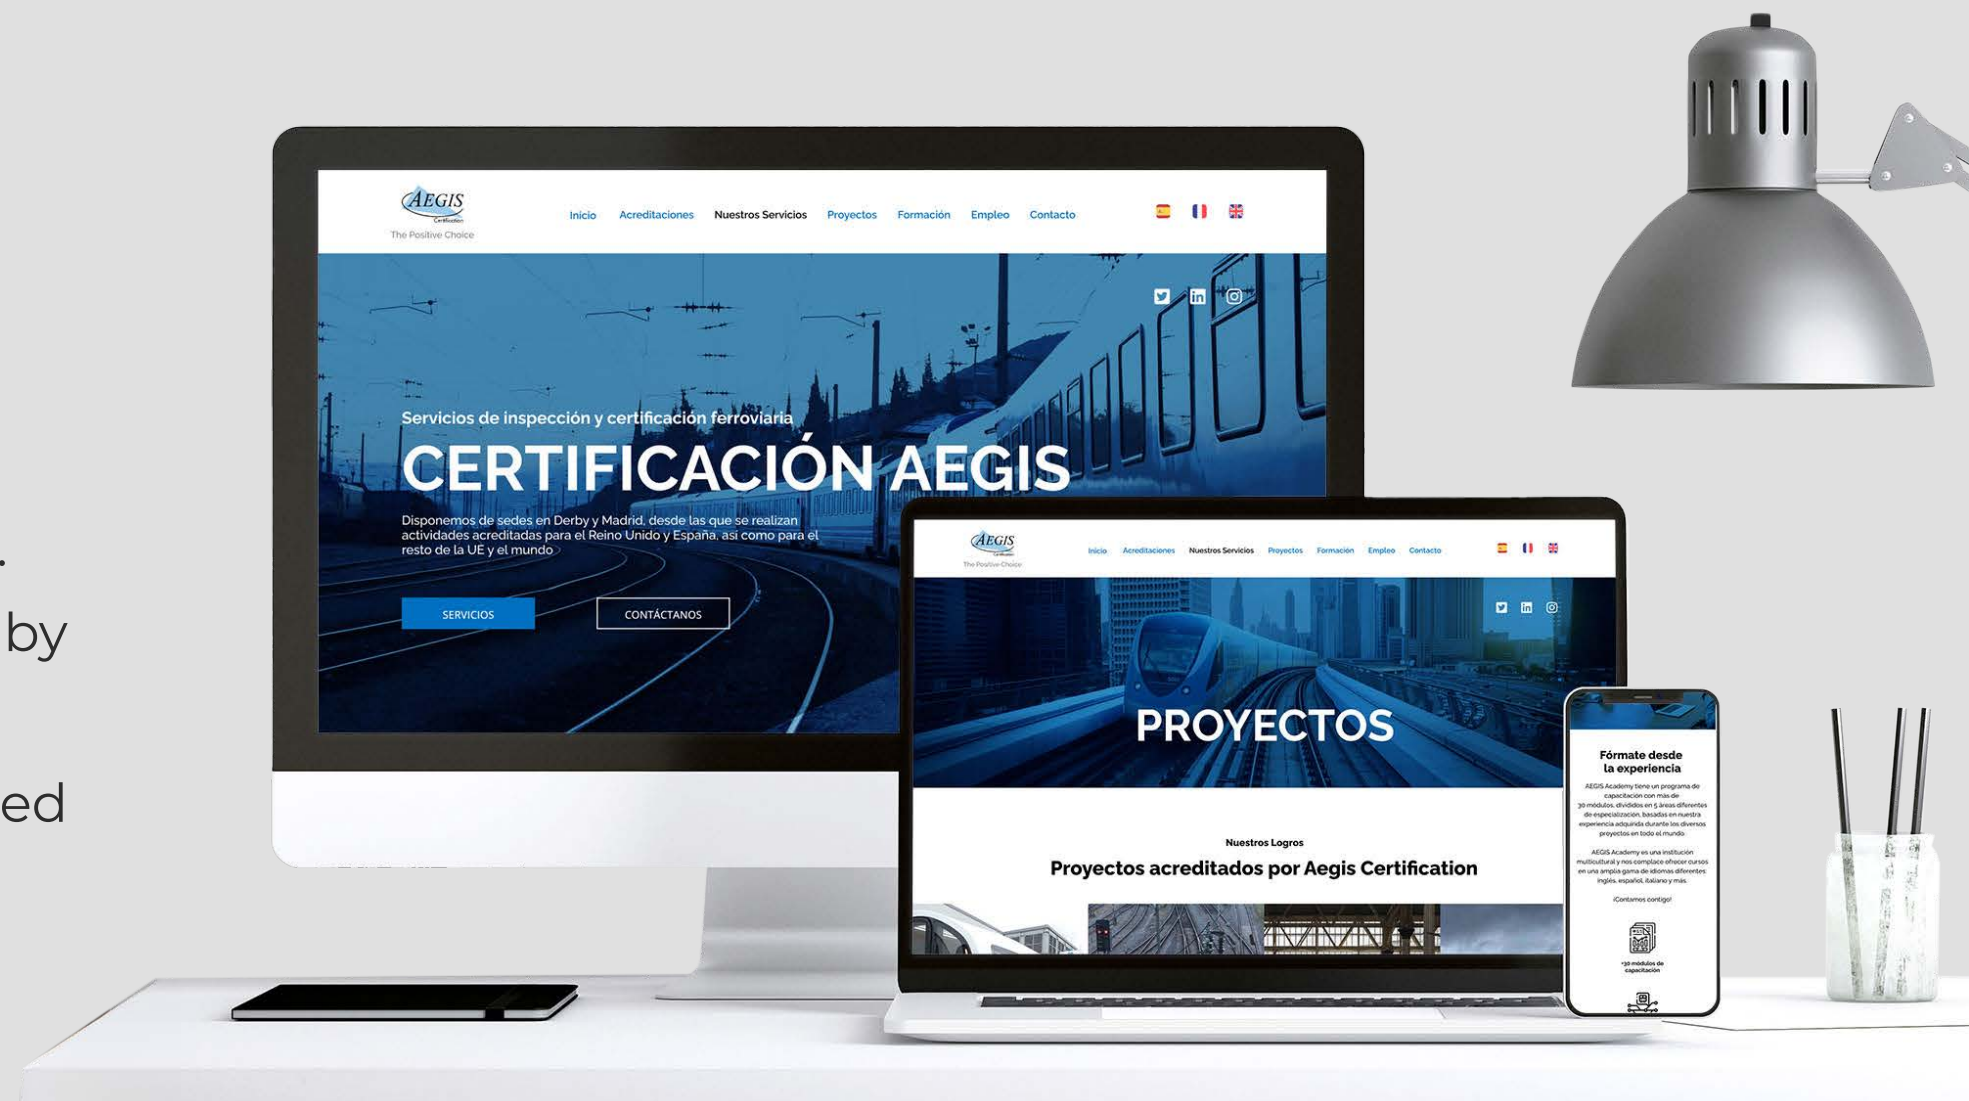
.
by
ed

AEGIS
Certification
The Positive Choice

Inicio Acreditaciones Nuestros Servicios Proyectos Formación Empleo Contacto

Servicios de inspección y certificación ferroviaria
CERTIFICACIÓN AEGIS
Disponemos de sedes en Derby y Madrid, desde las que se realizan actividades acreditadas para el Reino Unido y España, así como para el resto de la UE y el mundo

SERVICIOS
CONTÁCTANOS

AEGIS
The Positive Choice
Inicio Acreditaciones Nuestros Servicios Proyectos Formación Empleo Contacto

PROYECTOS

Nuestros Logros
Proyectos acreditados por Aegis Certification

Fórmate desde la experiencia
AEGIS Academy tiene un programa de capacitación con más de 30 módulos, divididos en 5 áreas diferentes de especialización, basadas en nuestra experiencia adquirida durante los diversos proyectos en todo el mundo
AEGIS Academy es una institución multicultural y nos complace ofrecer cursos en una amplia gama de idiomas diferentes: inglés, español, italiano y más.
¡Contamos contigo!
+30 módulos de capacitación